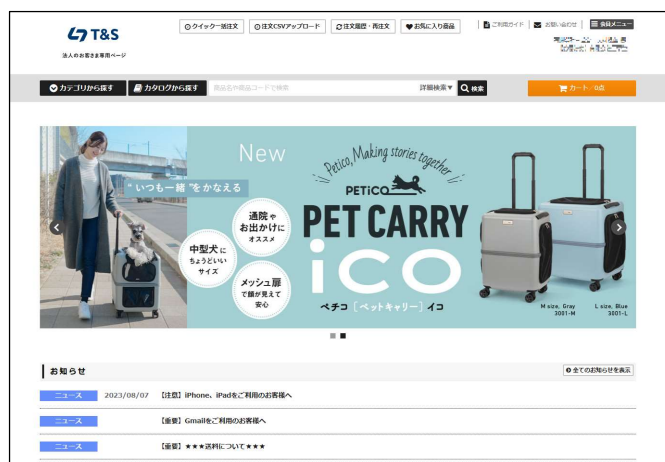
T&S
法人のお客さま専用ページ

クイック一括注文 | 注文CSVアップロード | 注文履歴・再注文 | お気に入り商品 | ご利用ガイド | お問い合わせ | 会員メニュー

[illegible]

カテゴリから探す | カタログから探す | 商品名や商品コードで検索 | 詳細検索▼ | 検索 | カート / 0点

New
Petico, Making stories together
PETiCO
"いつも一緒"をかなえる
通院やお出かけにオススメ
中型犬にちょうどいいサイズ
メッシュ扉で顔が見えて安心
PET CARRY
iCO
ペチコ［ペットキャリー］イコ
M size, Gray 3001-M
L size, Blue 3001-L

お知らせ
全てのお知らせを表示

ニュース 2023/08/07 【注意】iPhone、iPadをご利用のお客様へ
ニュース 【重要】Gmailをご利用のお客様へ
ニュース 【重要】★★★送料について★★★